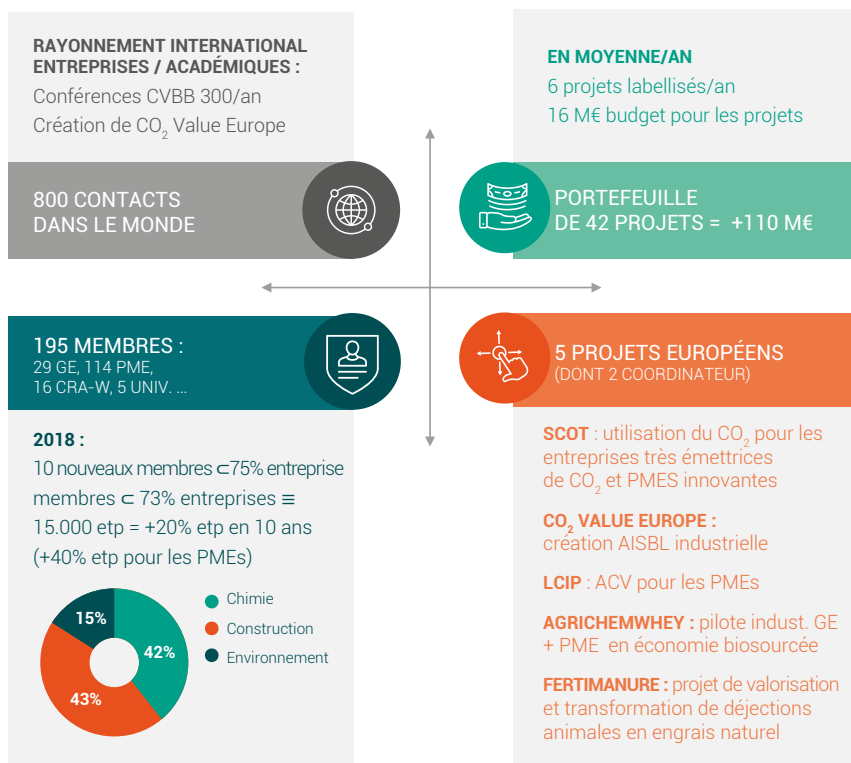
RAYONNEMENT INTERNATIONAL ENTREPRISES / ACADÉMIQUES :
Conférences CVBB 300/an
Création de $CO_2$ Value Europe

800 CONTACTS DANS LE MONDE

EN MOYENNE/AN
6 projets labellisés/an
16 M€ budget pour les projets

PORTEFEUILLE DE 42 PROJETS = +110 M€

195 MEMBRES :
29 GE, 114 PME, 16 CRA-W, 5 UNIV. ...

2018 :
10 nouveaux membres ⊂75% entreprise membres ⊂ 73% entreprises ≡ 15.000 etp = +20% etp en 10 ans (+40% etp pour les PMEs)

15%
42%
43%
Chimie
Construction
Environnement

5 PROJETS EUROPÉENS
(DONT 2 COORDINATEUR)

SCOT : utilisation du $CO_2$ pour les entreprises très émettrices de $CO_2$ et PMES innovantes

$CO_2$ VALUE EUROPE : création AISBL industrielle

LCIP : ACV pour les PMEs

AGRICHEMWHEY : pilote indust. GE + PME en économie biosourcée

FERTIMANURE : projet de valorisation et transformation de déjections animales en engrais naturel